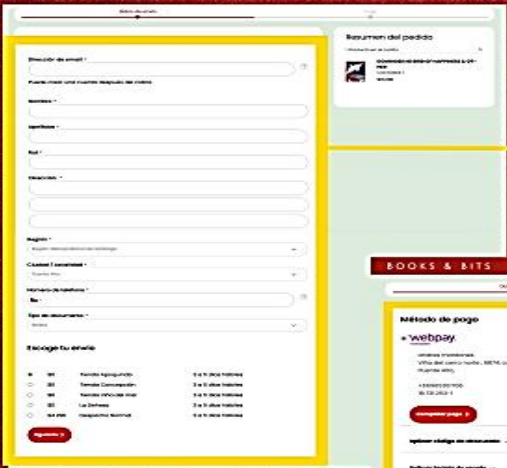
Datos de envío

Resumen del pedido

Dirección de email *

Puede crear una cuenta después de pedido

Nombre *

Apellidos *

Rut *

Dirección *

Región *

Región Metropolitana de Santiago

Ciudad / Localidad *

Puente Alto

Número de teléfono *

Tipo de documento *

Boleta

Escoge tu envío

$0 Tienda Apoquindo 3 a 5 días hábiles

$0 Tienda Concepción 3 a 5 días hábiles

$0 Tienda Viña del Mar 3 a 5 días hábiles

$0 La Dehesa 3 a 5 días hábiles

$4.990 Despacho Normal 3 a 5 días hábiles

Siguiente

BOOKS & BITS

Método de pago

webpay

Puente Alto

Completar pago

Aplicar código de descuento